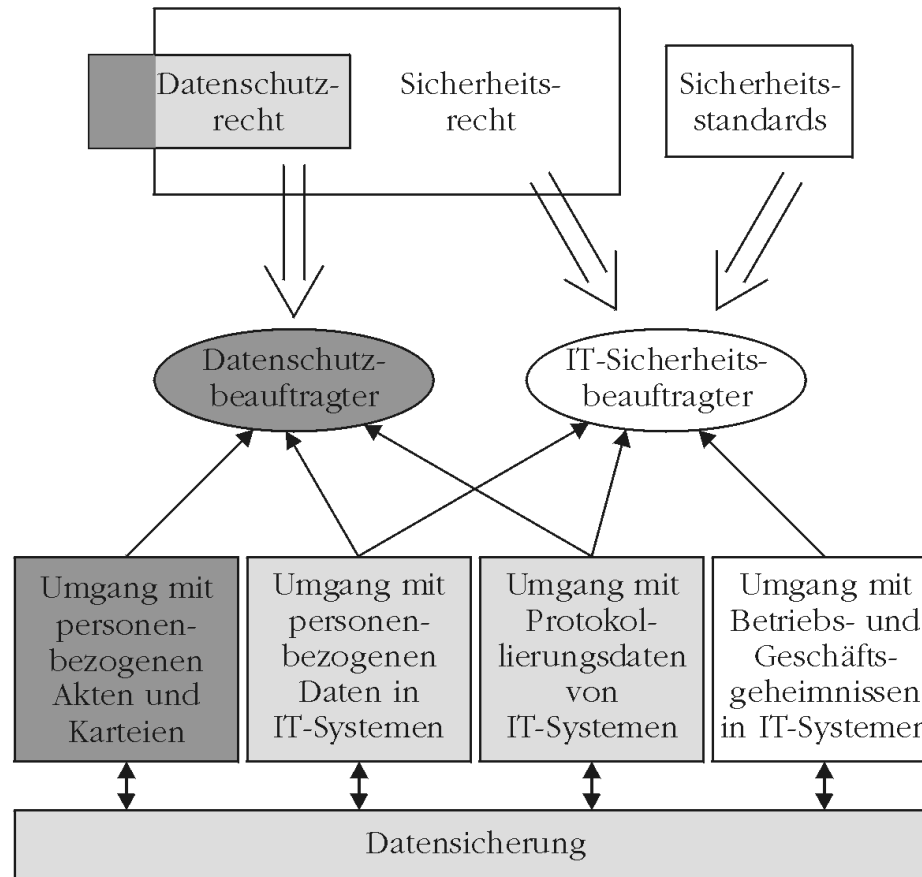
Datenschutzrecht

Sicherheitsrecht

Sicherheitsstandards

Datenschutzbeauftragter

IT-Sicherheitsbeauftragter

Umgang mit personenbezogenen Akten und Karteien

Umgang mit personenbezogenen Daten in IT-Systemen

Umgang mit Protokollierungsdaten von IT-Systemen

Umgang mit Betriebs- und Geschäftsgeheimnissen in IT-Systemen

Datensicherung